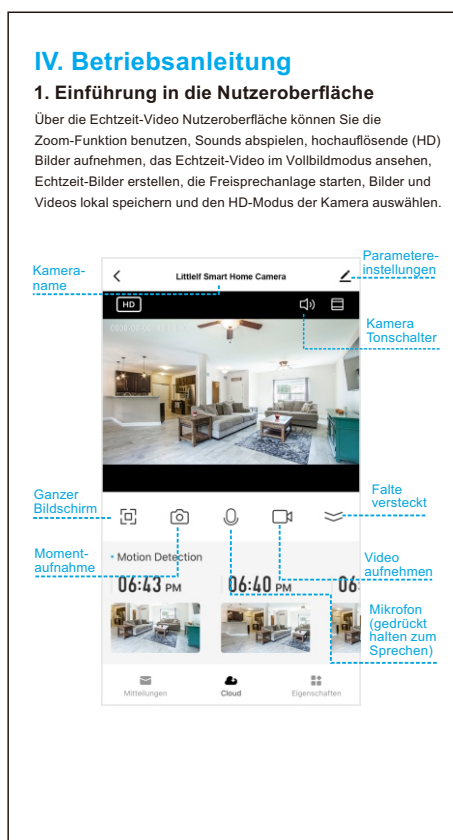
IV. Betriebsanleitung

1. Einführung in die Nutzeroberfläche

Über die Echtzeit-Video Nutzeroberfläche können Sie die Zoom-Funktion benutzen, Sounds abspielen, hochauflösende (HD) Bilder aufnehmen, das Echtzeit-Video im Vollbildmodus ansehen, Echtzeit-Bilder erstellen, die Freisprechanlage starten, Bilder und Videos lokal speichern und den HD-Modus der Kamera auswählen.

Kameraname

Littlelf Smart Home Camera

Parametereinstellungen

HD

Kamera Tonschalter

Ganzer Bildschirm

Falte versteckt

Momentaufnahme

Motion Detection

Video aufnehmen

06:43 PM

06:40 PM

06

Mikrofon (gedrückt halten zum Sprechen)

Mitteilungen

Cloud

Eigenschaften